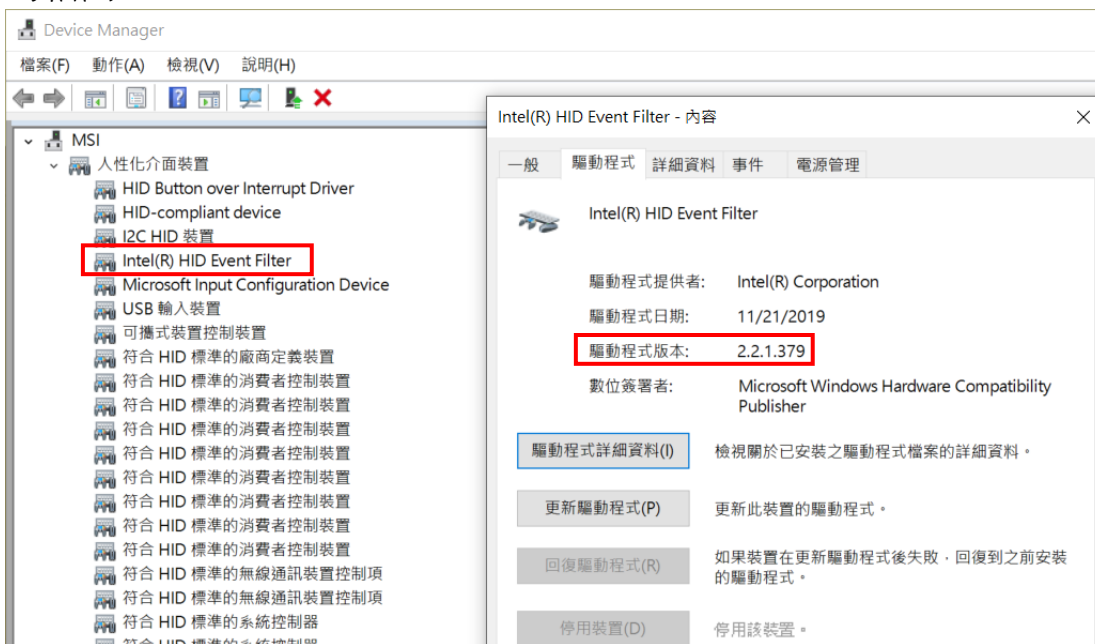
Device Manager

檔案(F) 動作(A) 檢視(V) 說明(H)

MSI
人性化介面裝置
HID Button over Interrupt Driver
HID-compliant device
I2C HID 裝置
Intel(R) HID Event Filter
Microsoft Input Configuration Device
USB 輸入裝置
可攜式裝置控制裝置
符合 HID 標準的廠商定義裝置
符合 HID 標準的消費者控制裝置
符合 HID 標準的消費者控制裝置
符合 HID 標準的消費者控制裝置
符合 HID 標準的消費者控制裝置
符合 HID 標準的消費者控制裝置
符合 HID 標準的消費者控制裝置
符合 HID 標準的消費者控制裝置
符合 HID 標準的消費者控制裝置
符合 HID 標準的無線通訊裝置控制項
符合 HID 標準的無線通訊裝置控制項
符合 HID 標準的系統控制器
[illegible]

Intel(R) HID Event Filter - 內容

一般 驅動程式 詳細資料 事件 電源管理

Intel(R) HID Event Filter

驅動程式提供者: Intel(R) Corporation
驅動程式日期: 11/21/2019
驅動程式版本: 2.2.1.379
數位簽署者: Microsoft Windows Hardware Compatibility Publisher

驅動程式詳細資料(I) 檢視關於已安裝之驅動程式檔案的詳細資料。

更新驅動程式(P) 更新此裝置的驅動程式。

回復驅動程式(R) 如果裝置在更新驅動程式後失敗，回復到之前安裝的驅動程式。

停用裝置(D) 停用該裝置。